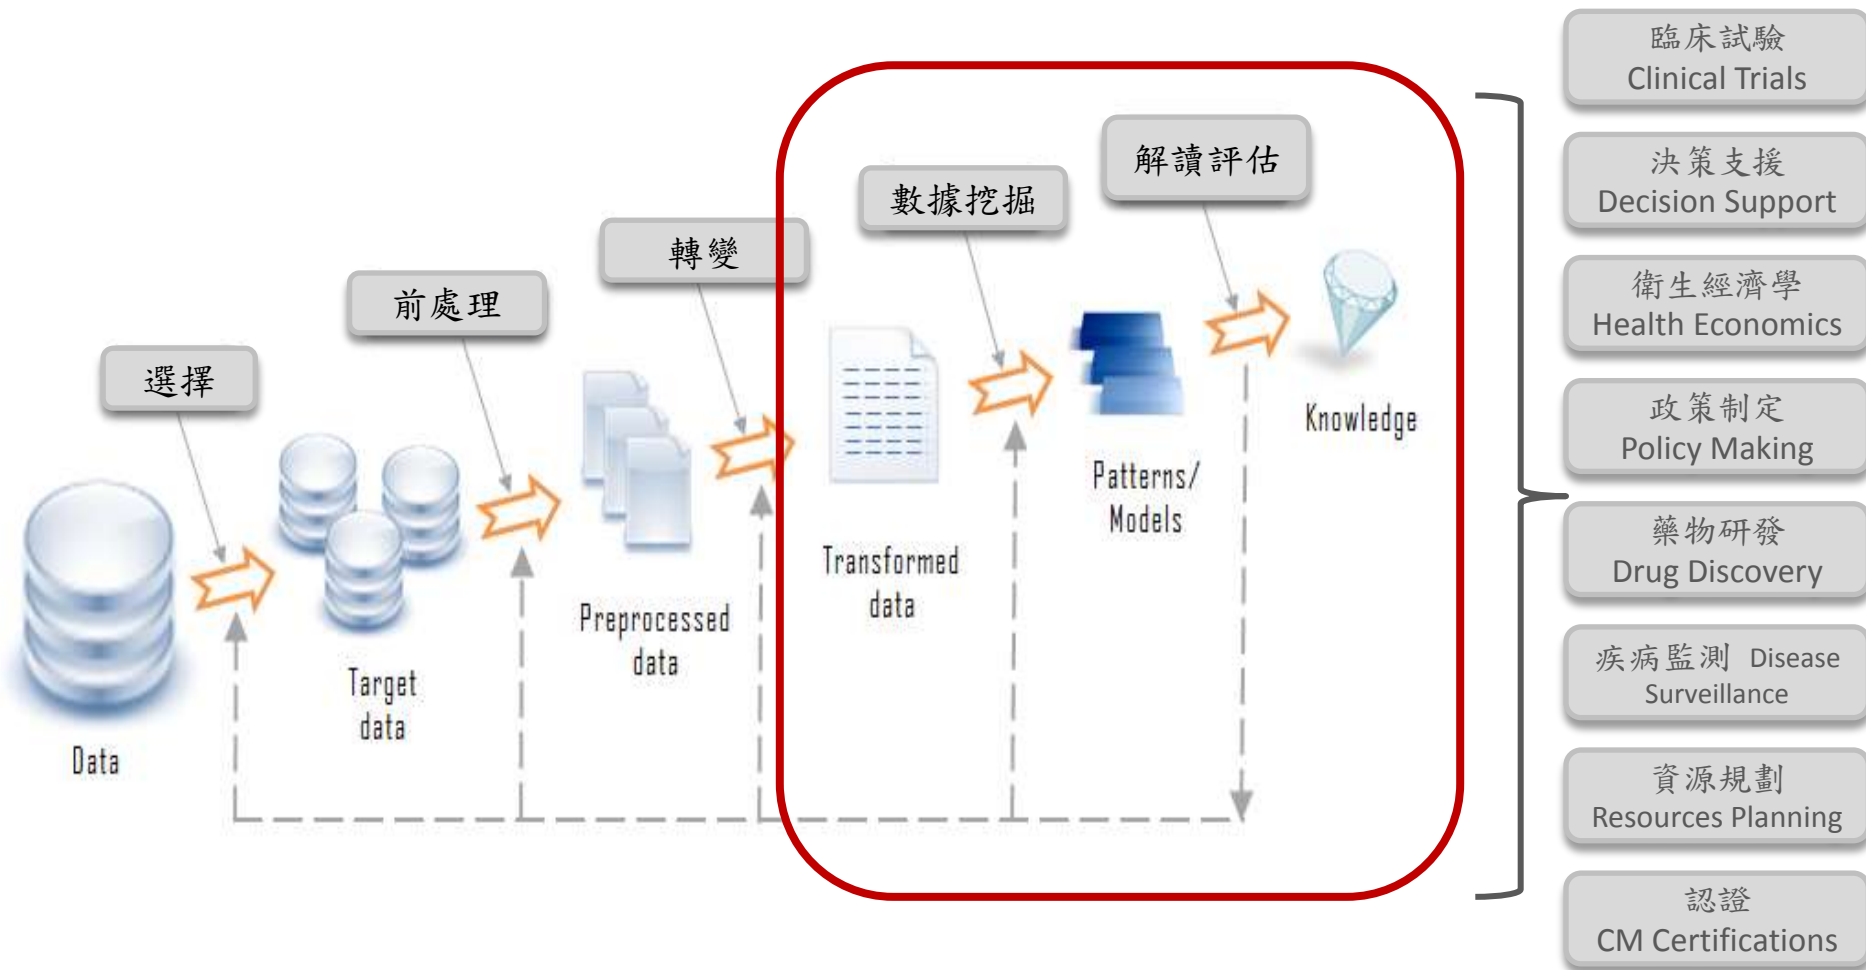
選擇

前處理

轉變

數據挖掘

解讀評估

Data

Target data

Preprocessed data

Transformed data

Patterns/ Models

Knowledge

臨床試驗
Clinical Trials

決策支援
Decision Support

衛生經濟學
Health Economics

政策制定
Policy Making

藥物研發
Drug Discovery

疾病監測 Disease Surveillance

資源規劃
Resources Planning

認證
CM Certifications